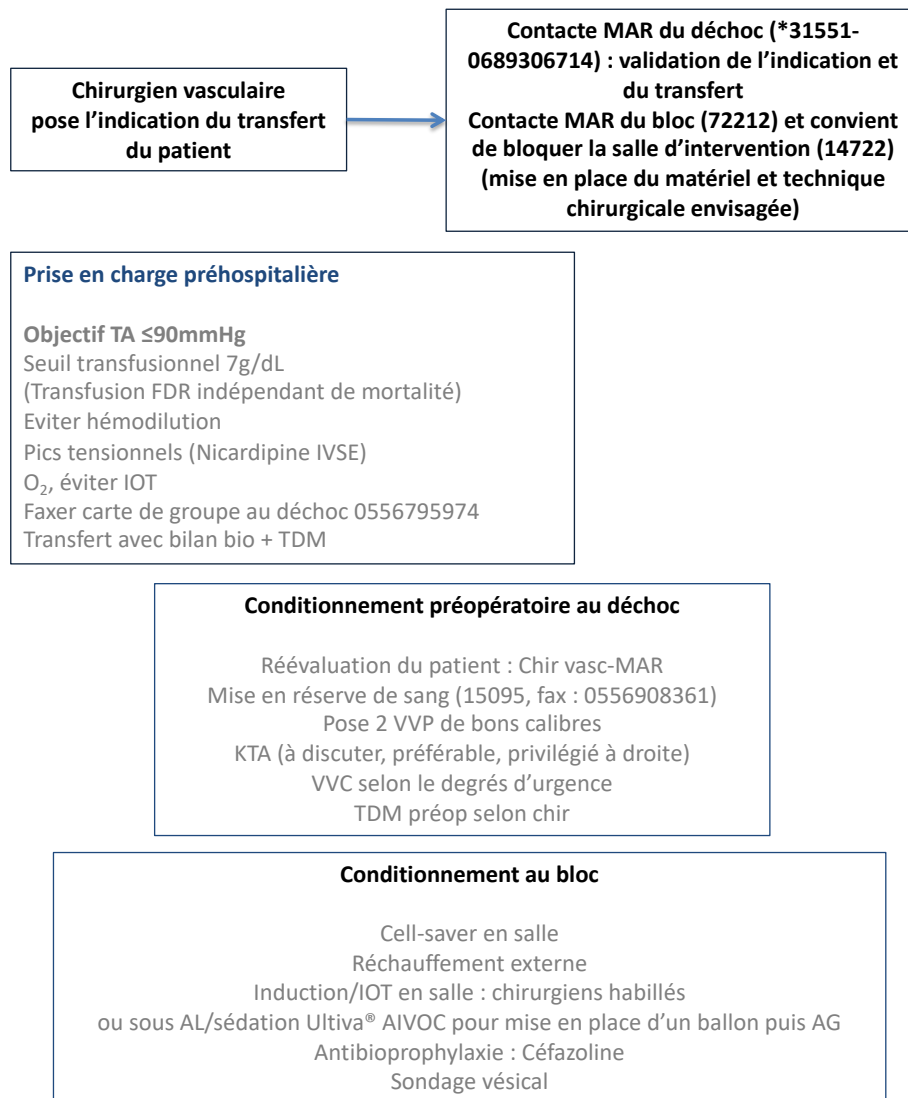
Chirurgien vasculaire pose l'indication du transfert du patient

Contacte MAR du déchoc (*31551-0689306714) : validation de l'indication et du transfert
Contacte MAR du bloc (72212) et convient de bloquer la salle d'intervention (14722) (mise en place du matériel et technique chirurgicale envisagée)

Prise en charge préhospitalière

Objectif TA ≤90mmHg
Seuil transfusionnel 7g/dL
(Transfusion FDR indépendant de mortalité)
Eviter hémodilution
Pics tensionnels (Nicardipine IVSE)
$O_2$, éviter IOT
Faxer carte de groupe au déchoc 0556795974
Transfert avec bilan bio + TDM

Conditionnement préopératoire au déchoc

Réévaluation du patient : Chir vasc-MAR
Mise en réserve de sang (15095, fax : 0556908361)
Pose 2 VVP de bons calibres
KTA (à discuter, préférable, privilégié à droite)
VVC selon le degrés d'urgence
TDM préop selon chir

Conditionnement au bloc

Cell-saver en salle
Réchauffement externe
Induction/IOT en salle : chirurgiens habillés
ou sous AL/sédation Ultiva® AIVOC pour mise en place d'un ballon puis AG
Antibioprophylaxie : Céfazoline
Sondage vésical